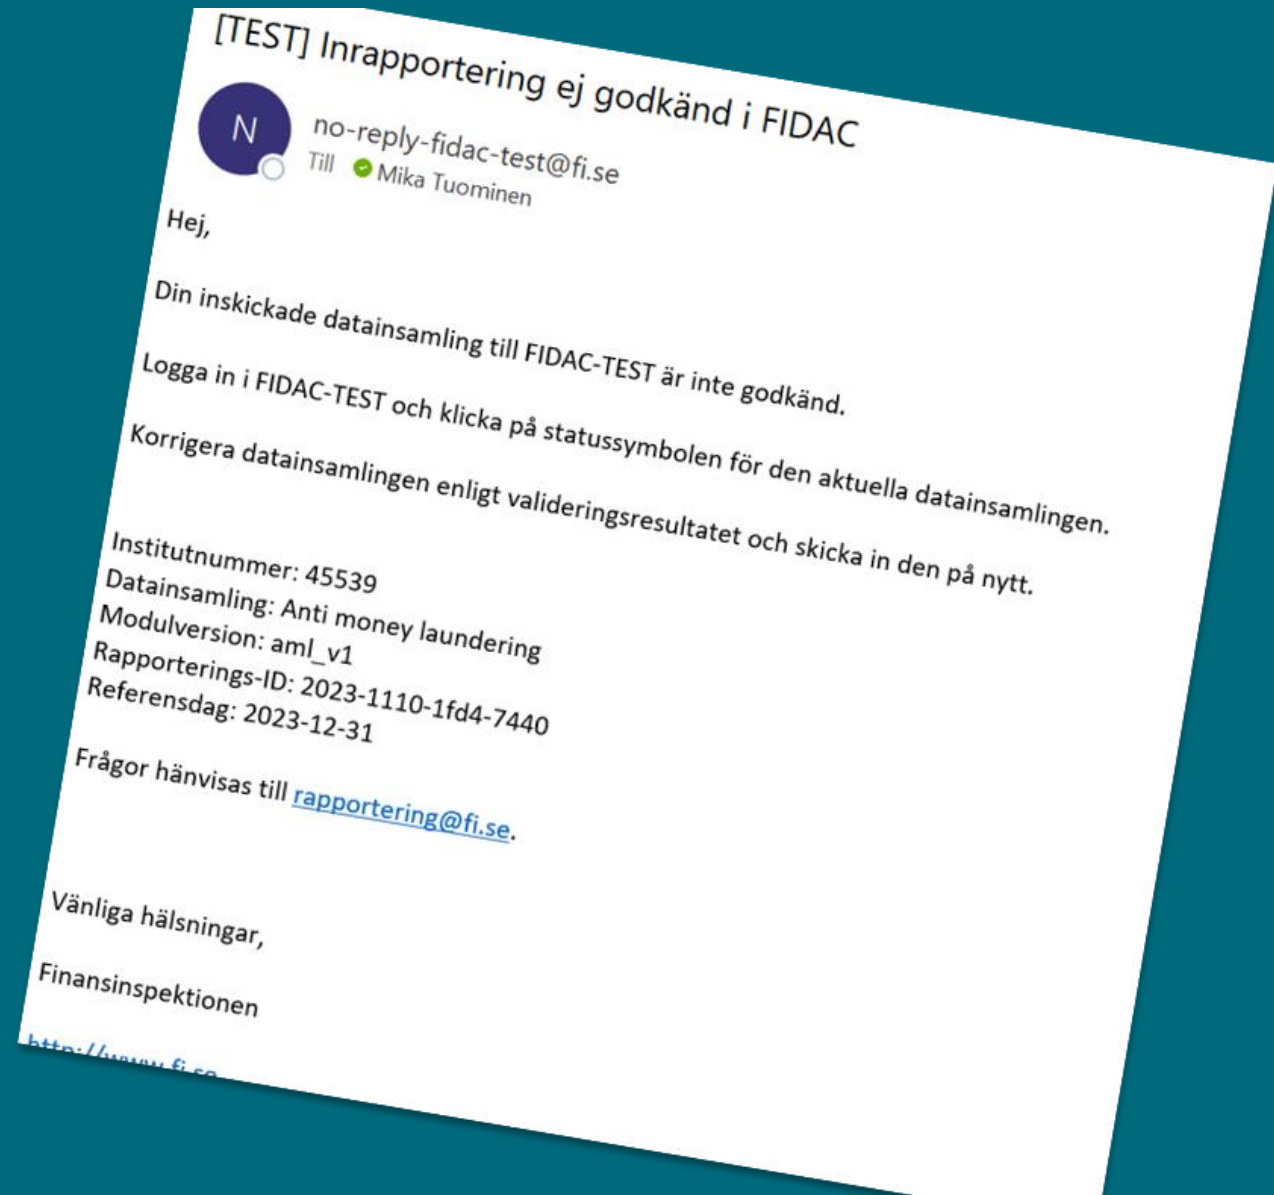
[TEST] Inrapportering ej godkänd i FIDAC

N

no-reply-fidac-test@fi.se
Till Mika Tuominen

Hej,

Din inskickade datainsamling till FIDAC-TEST är inte godkänd.

Logga in i FIDAC-TEST och klicka på statussymbolen för den aktuella datainsamlingen.

Korrigera datainsamlingen enligt valideringsresultatet och skicka in den på nytt.

Institutnummer: 45539
Datainsamling: Anti money laundering
Modulversion: aml_v1
Rapporterings-ID: 2023-1110-1fd4-7440
Referensdag: 2023-12-31

Frågor hänvisas till rapportering@fi.se.

Vänliga hälsningar,

Finansinspektionen

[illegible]